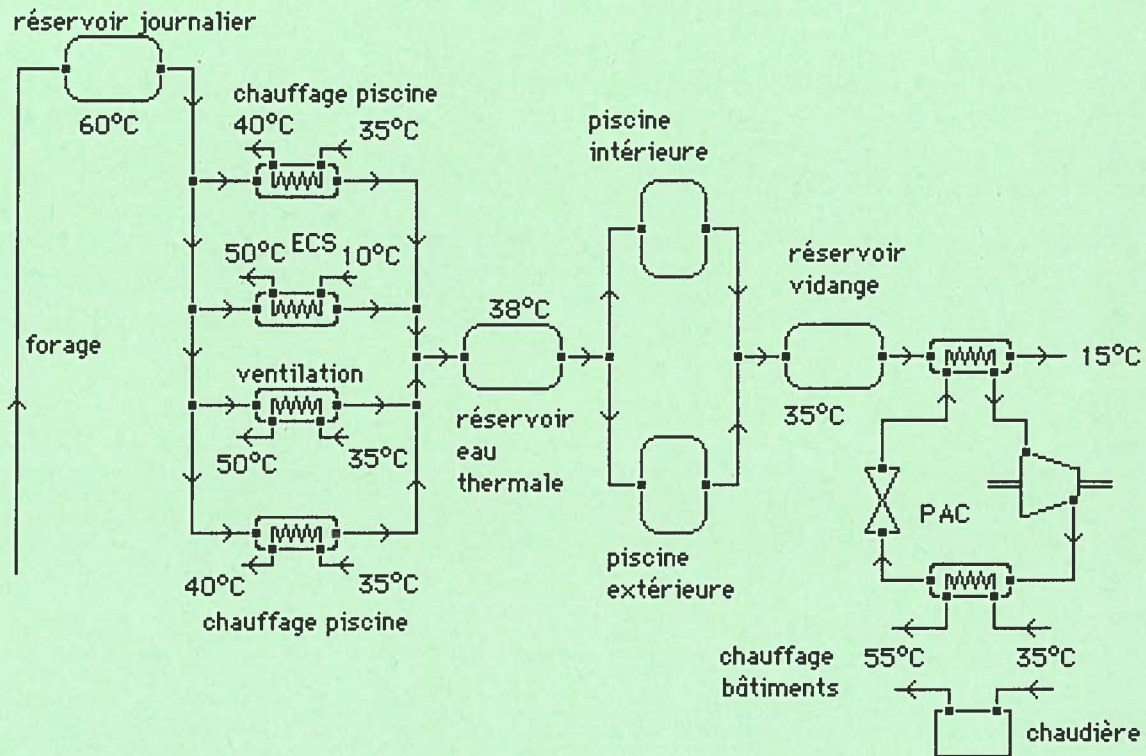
réservoir journalier

60°C

chauffage piscine

40°C

35°C

50°C

ECS

10°C

forage

ventilation

50°C

35°C

40°C

35°C

chauffage piscine

38°C

réservoir eau thermale

piscine intérieure

piscine extérieure

réservoir vidange

35°C

15°C

PAC

chauffage bâtiments

55°C

35°C

chaudière